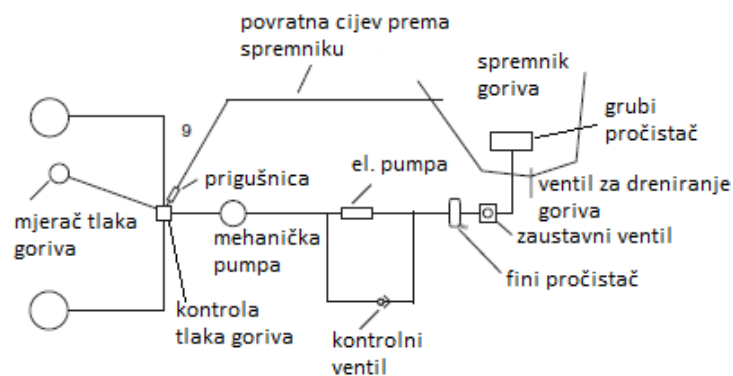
povratna cijev prema spremniku

spremnik goriva

grubi pročistač

9

prigušnica

el. pumpa

ventil za dreniranje goriva

mjerač tlaka goriva

mehanička pumpa

zaustavni ventil

fini pročistač

kontrola tlaka goriva

kontrolni ventil